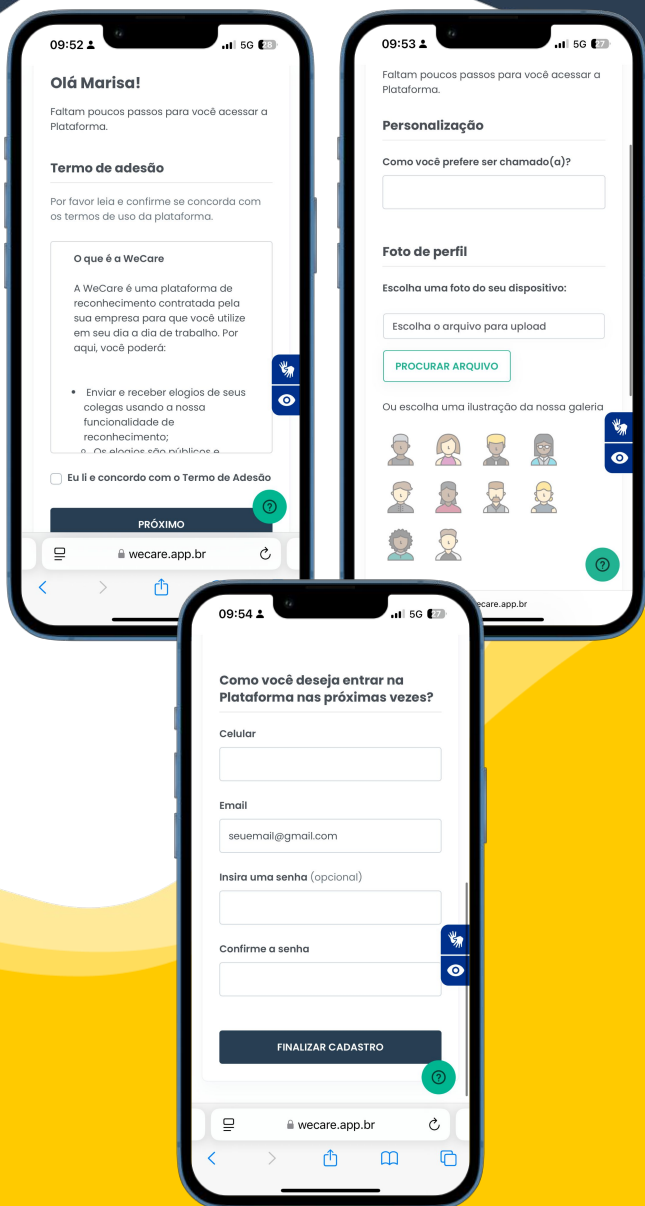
09:52 5G 28

Olá Marisa!

Faltam poucos passos para você acessar a Plataforma.

Termo de adesão

Por favor leia e confirme se concorda com os termos de uso da plataforma.

O que é a WeCare

A WeCare é uma plataforma de reconhecimento contratada pela sua empresa para que você utilize em seu dia a dia de trabalho. Por aqui, você poderá:

- Enviar e receber elogios de seus colegas usando a nossa funcionalidade de reconhecimento;
- Os elogios são públicos e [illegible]

Eu li e concordo com o Termo de Adesão

PRÓXIMO

wecare.app.br

09:53 5G 27

Faltam poucos passos para você acessar a Plataforma.

Personalização

Como você prefere ser chamado(a)?

Foto de perfil

Escolha uma foto do seu dispositivo:

Escolha o arquivo para upload

PROCURAR ARQUIVO

Ou escolha uma ilustração da nossa galeria

wecare.app.br

09:54 5G 27

Como você deseja entrar na Plataforma nas próximas vezes?

Celular

Email

seuemail@gmail.com

Insira uma senha (opcional)

Confirme a senha

FINALIZAR CADASTRO

wecare.app.br